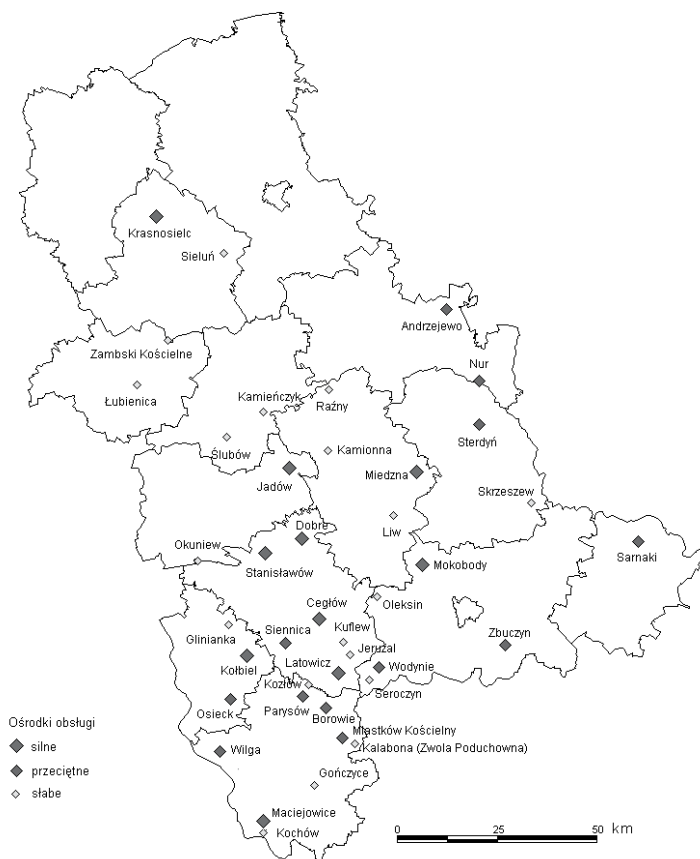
Krasnosielc
Sieluń
Andrzejewo
Zambski Kościelne
Nur
Łubienica
Kamieńczyk
Raźny
Sterdyń
Ślubów
Kamionna
Jadów
Miedzna
Skrzeszew
Dobre
Liw
Okuniew
Sarnaki
Stanisławów
Mokobody
Oleksin
Cegłów
Glinianka
Siennica
Kuflew
Zbuczyn
Jeruzal
Kołbiel
Latowicz
Wodynie
Kozłów
Seroczyn
Osieck
Parysów
Borowie
Stoczek
Miastków Kościelny
Kalabona (Zwola Poduchowna)
Wilga
Gończyce
Maciejowice
Kochów

Ośrodki obsługi
silne
przeciętne
słabe

0
25
50
km